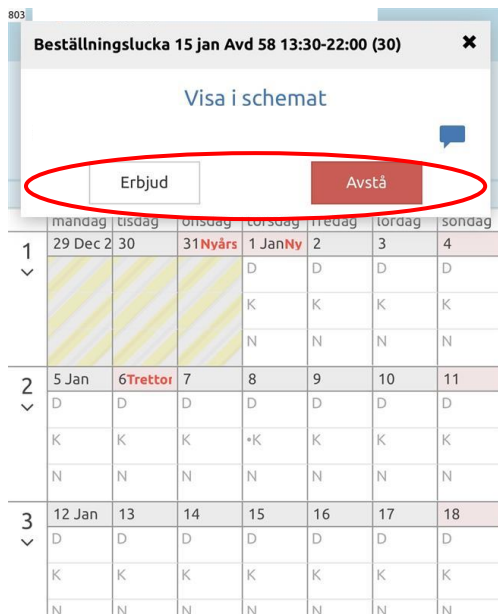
803

Beställningslucka 15 jan Avd 58 13:30-22:00 (30) ✖

Visa i schemat

Erbjud

Avstå

| | måndag | tisdag | onsdag | torsdag | fredag | lördag | söndag |
|---|---|---|---|---|---|---|---|
| 1 | 29 Dec 2 | 30 | 31 Nyårs | 1 Jan Ny | 2 | 3 | 4 |
| | | | | D | D | D | D |
| | | | | K | K | K | K |
| | | | | N | N | N | N |
| 2 | 5 Jan | 6 Trettor | 7 | 8 | 9 | 10 | 11 |
| | D | D | D | D | D | D | D |
| | K | K | K | •K | K | K | K |
| | N | N | N | N | N | N | N |
| 3 | 12 Jan | 13 | 14 | 15 | 16 | 17 | 18 |
| | D | D | D | D | D | D | D |
| | K | K | K | K | K | K | K |
| | N | N | N | N | N | N | N |